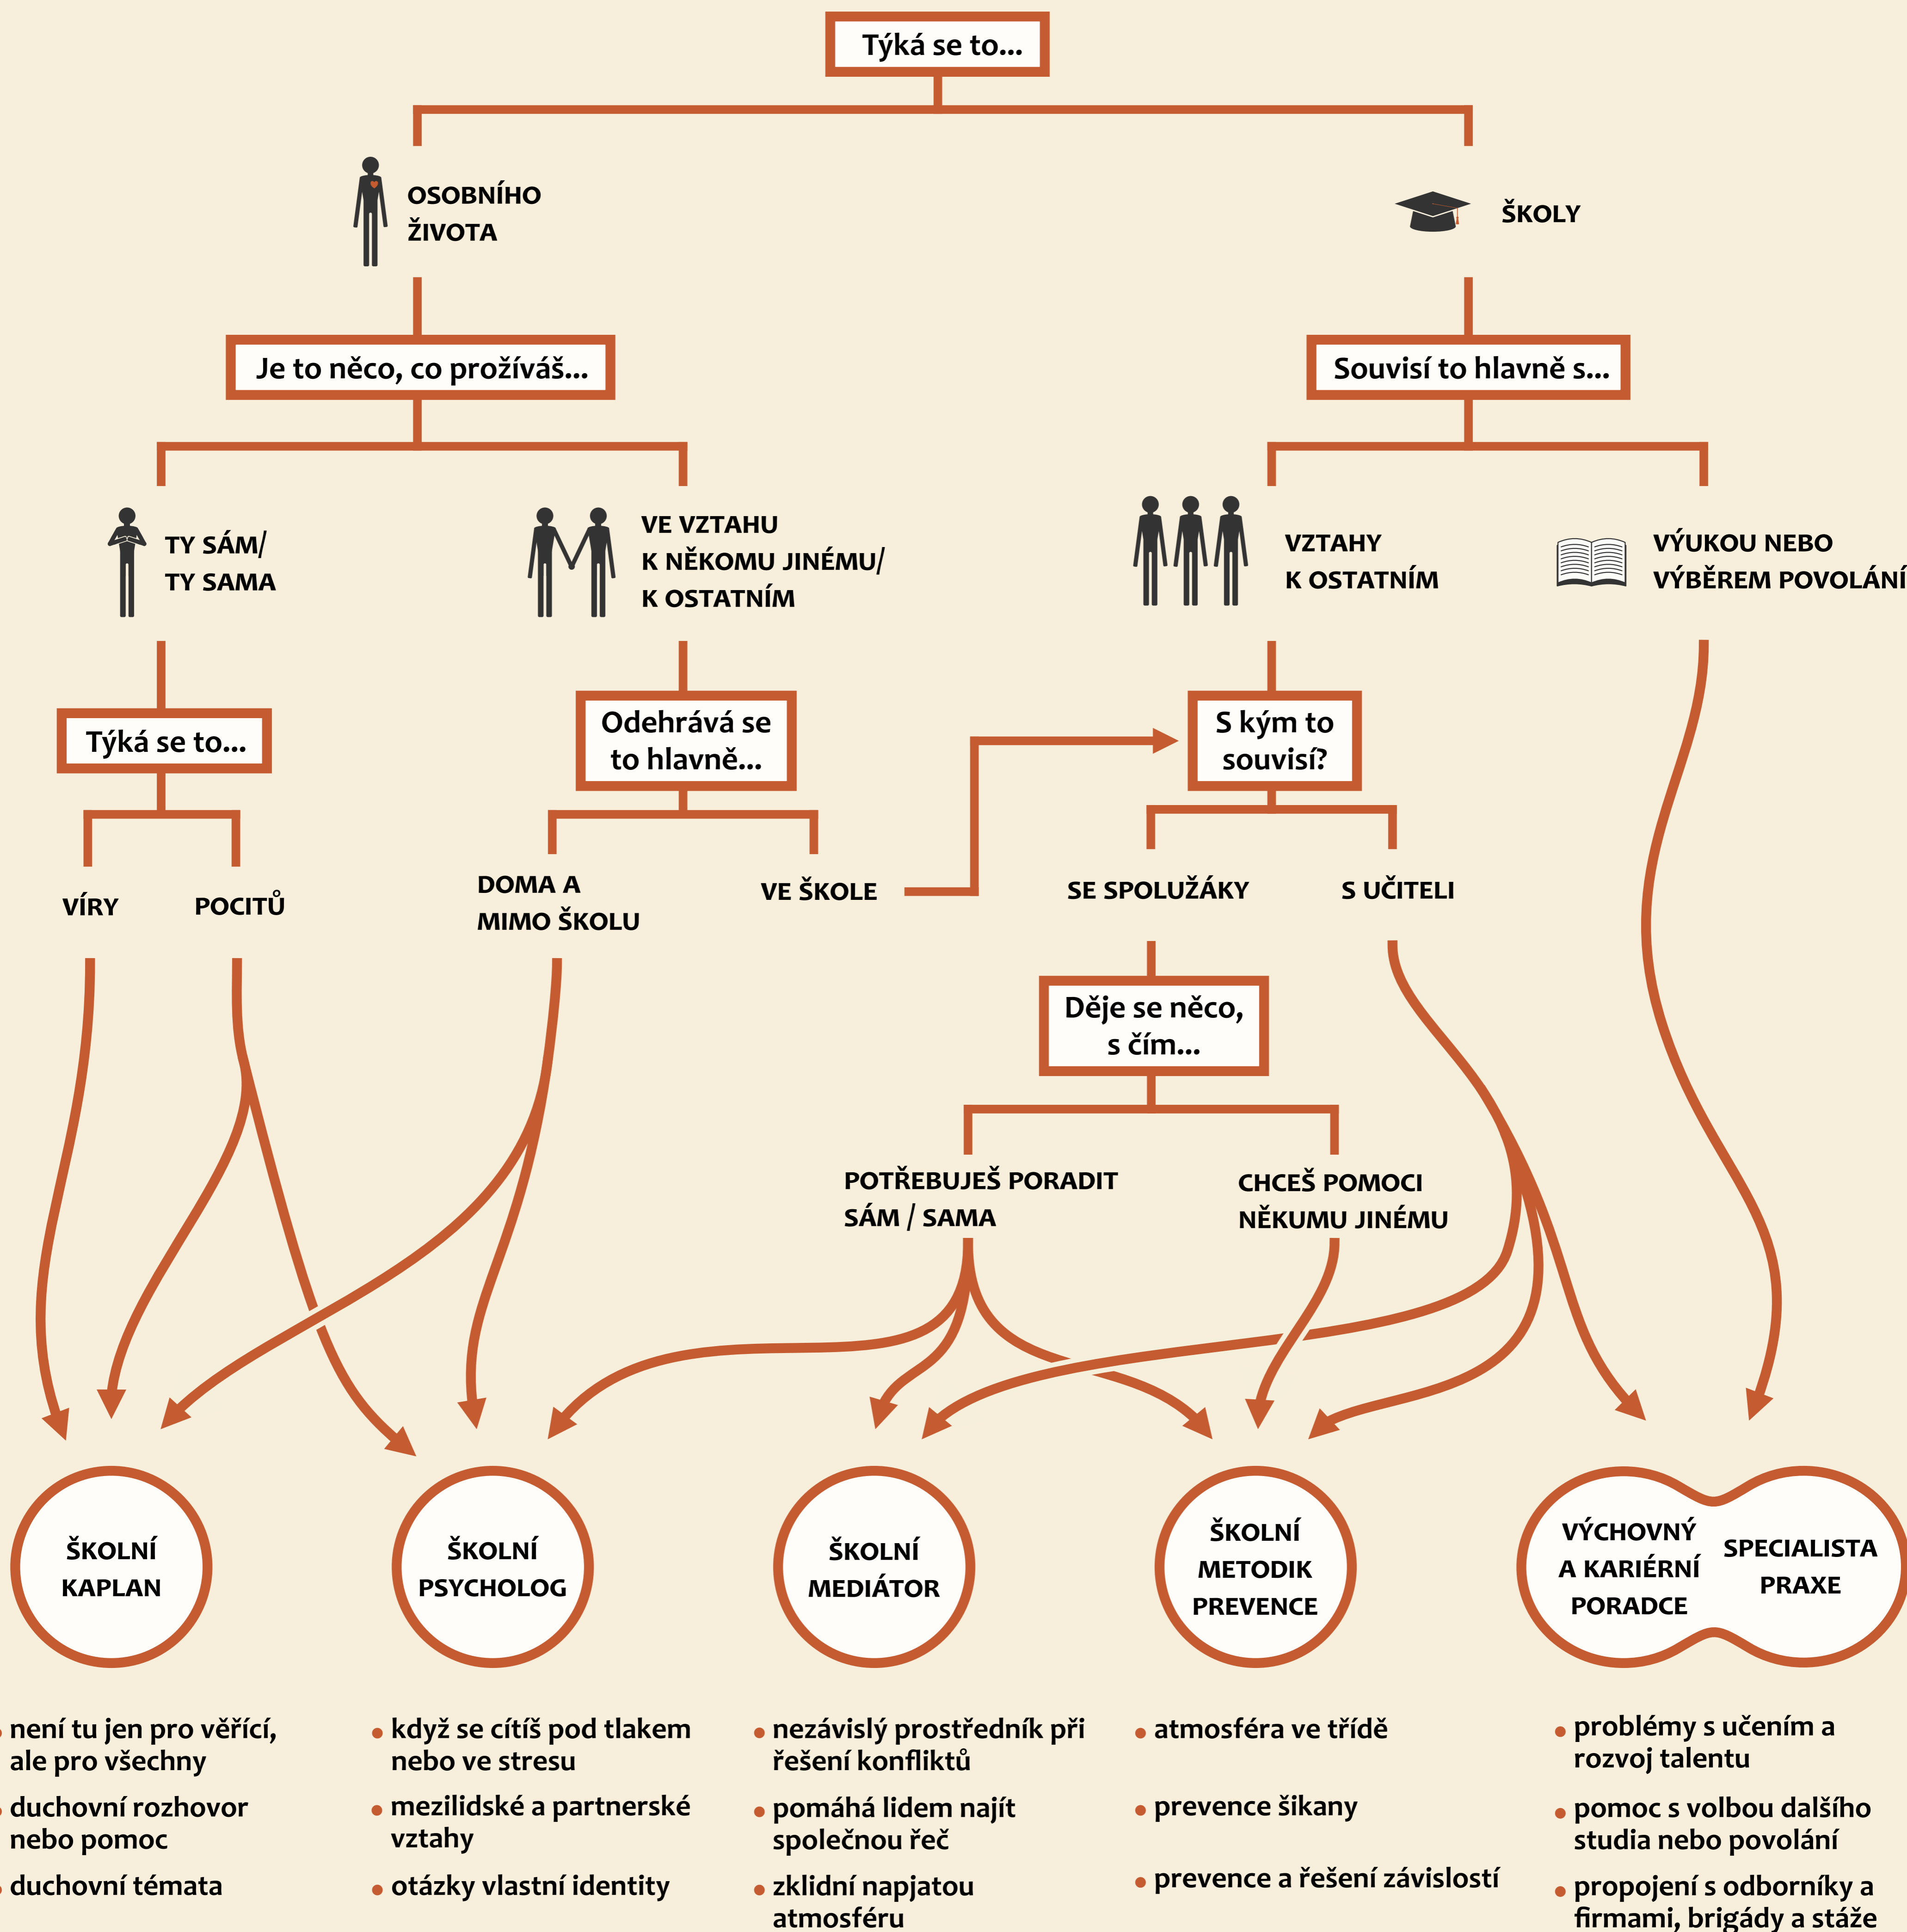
Týká se to...

OSOBNÍHO ŽIVOTA

ŠKOLY

Je to něco, co prožíváš...

Souvisí to hlavně s...

TY SÁM/ TY SAMA

VE VZTAHU K NĚKOMU JINÉMU/ K OSTATNÍM

VZTAHY K OSTATNÍM

VÝUKOU NEBO VÝBĚREM POVOLÁNÍ

Týká se to...

Odehrává se to hlavně...

S kým to souvisí?

VÍRY

POCITŮ

DOMA A MIMO ŠKOLU

VE ŠKOLE

SE SPOLUŽÁKY

S UČITELI

Děje se něco, s čím...

POTŘEBUJEŠ PORADIT SÁM / SAMA

CHCEŠ POMOCI NĚKUMU JINÉMU

ŠKOLNÍ KAPLAN

ŠKOLNÍ PSYCHOLOG

ŠKOLNÍ MEDIÁTOR

ŠKOLNÍ METODIK PREVENCE

VÝCHOVNÝ A KARIÉRNÍ PORADCE

SPECIALISTA PRAXE

• není tu jen pro věřící, ale pro všechny
• duchovní rozhovor nebo pomoc
• duchovní témata

• když se cítíš pod tlakem nebo ve stresu
• mezilidské a partnerské vztahy
• otázky vlastní identity

• nezávislý prostředník při řešení konfliktů
• pomáhá lidem najít společnou řeč
• zklidní napjatou atmosféru

• atmosféra ve třídě
• prevence šikany
• prevence a řešení závislostí

• problémy s učením a rozvoj talentu
• pomoc s volbou dalšího studia nebo povolání
• propojení s odborníky a firmami, brigády a stáže